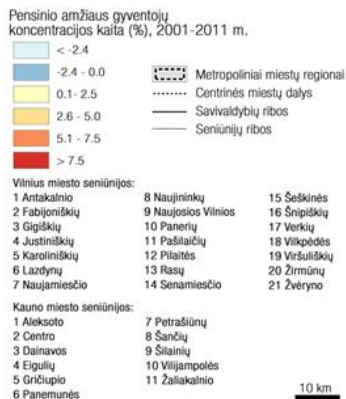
Pensinio amžiaus gyventojų koncentracijos kaita (%), 2001-2011 m.

< -2.4
-2.4 - 0.0
0.1- 2.5
2.6 - 5.0
5.1 - 7.5
> 7.5

Metropoliniai miestų regionai
Centrinės miestų dalys
Savivaldybių ribos
Seniūnijų ribos

Vilniaus miesto seniūnijos:
1 Antakalnio
2 Fabijoniškių
3 Gigiškių
4 Justiniškių
5 Karoliniškių
6 Lazdynų
7 Naujamiesčio
8 Naujininkų
9 Naujosios Vilnios
10 Panerių
11 Pašilaičių
12 Pilaitės
13 Rasų
14 Senamiesčio
15 Šeškinės
16 Šnipiškių
17 Verkių
18 Vilkpėdės
19 Viršuliškių
20 Žirmūnų
21 Žvėryno

Kauno miesto seniūnijos:
1 Aleksoto
2 Centro
3 Dainavos
4 Eigulių
5 Gričiupio
6 Panemunės
7 Petrašiūnų
8 Šančių
9 Šilainių
10 Vilijampolės
11 Žaliakalnio

10 km